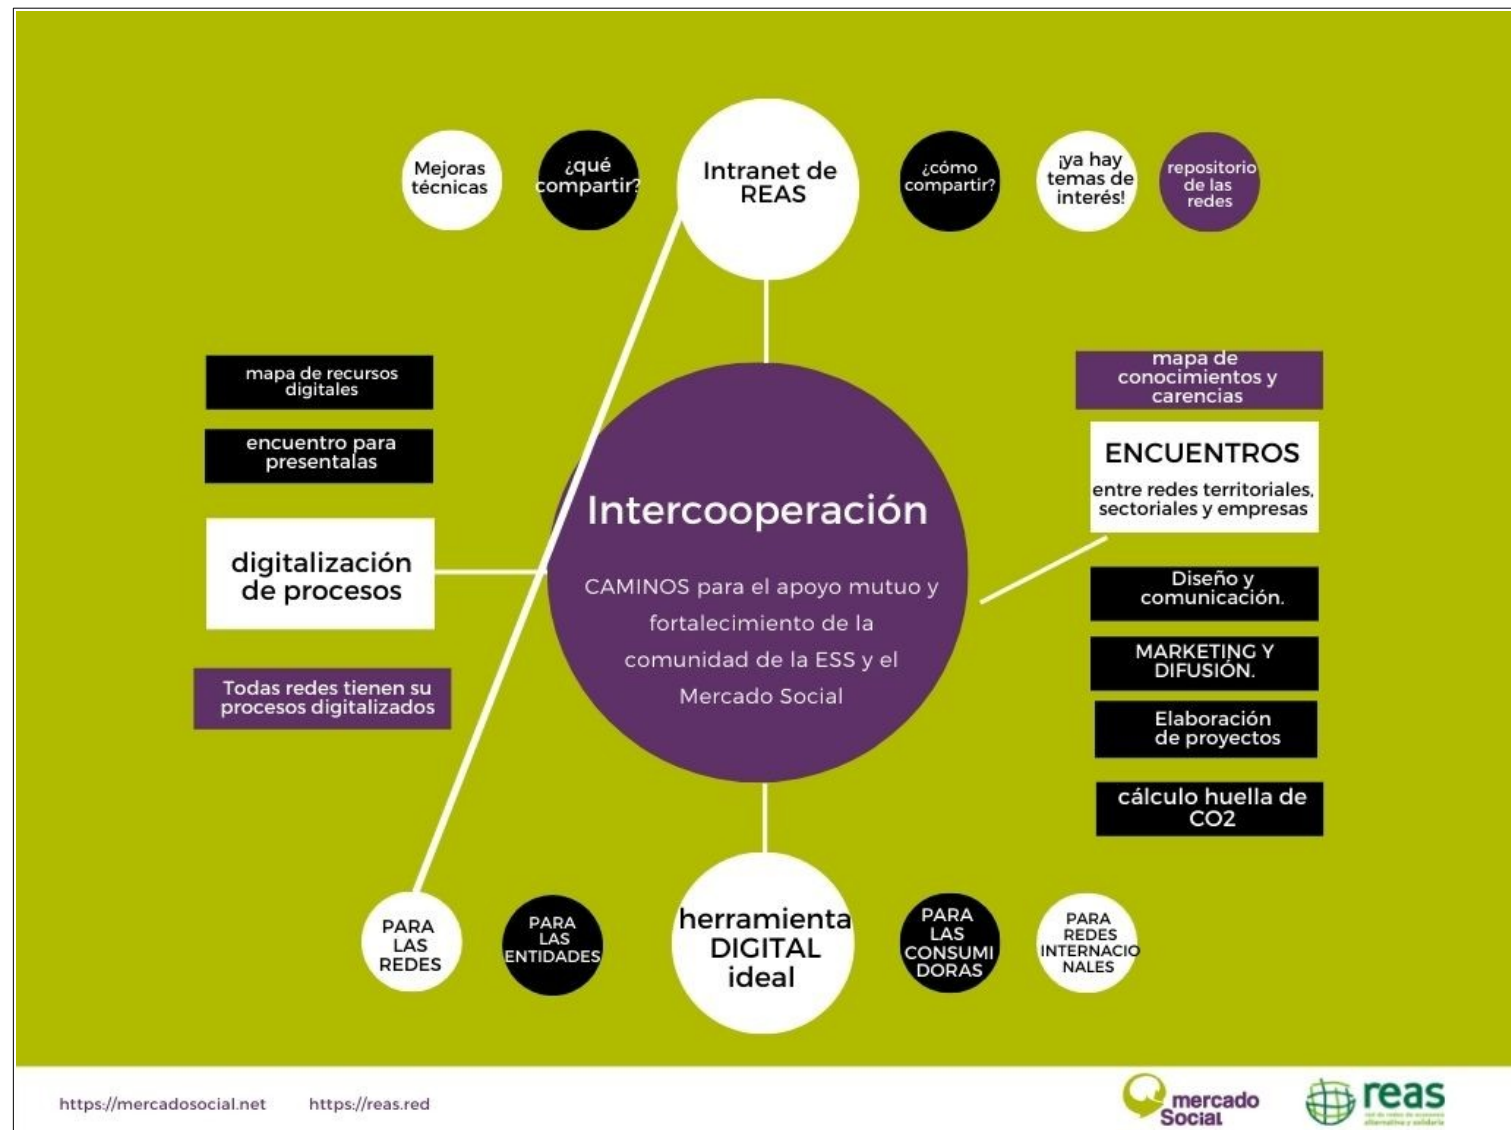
Mejoras técnicas

¿qué compartir?

Intranet de REAS

¿cómo compartir?

¡ya hay temas de interés!

repositorio de las redes

mapa de recursos digitales

encuentro para presentalas

digitalización de procesos

Todas redes tienen su procesos digitalizados

Intercooperación

CAMINOS para el apoyo mutuo y fortalecimiento de la comunidad de la ESS y el Mercado Social

mapa de conocimientos y carencias

ENCUENTROS

entre redes territoriales, sectoriales y empresas

Diseño y comunicación.

MARKETING Y DIFUSIÓN.

Elaboración de proyectos

cálculo huella de CO2

PARA LAS REDES

PARA LAS ENTIDADES

herramienta DIGITAL ideal

PARA LAS CONSUMIDORAS

PARA REDES INTERNACIONALES

https://mercadosocial.net https://reas.red

mercado Social

reas